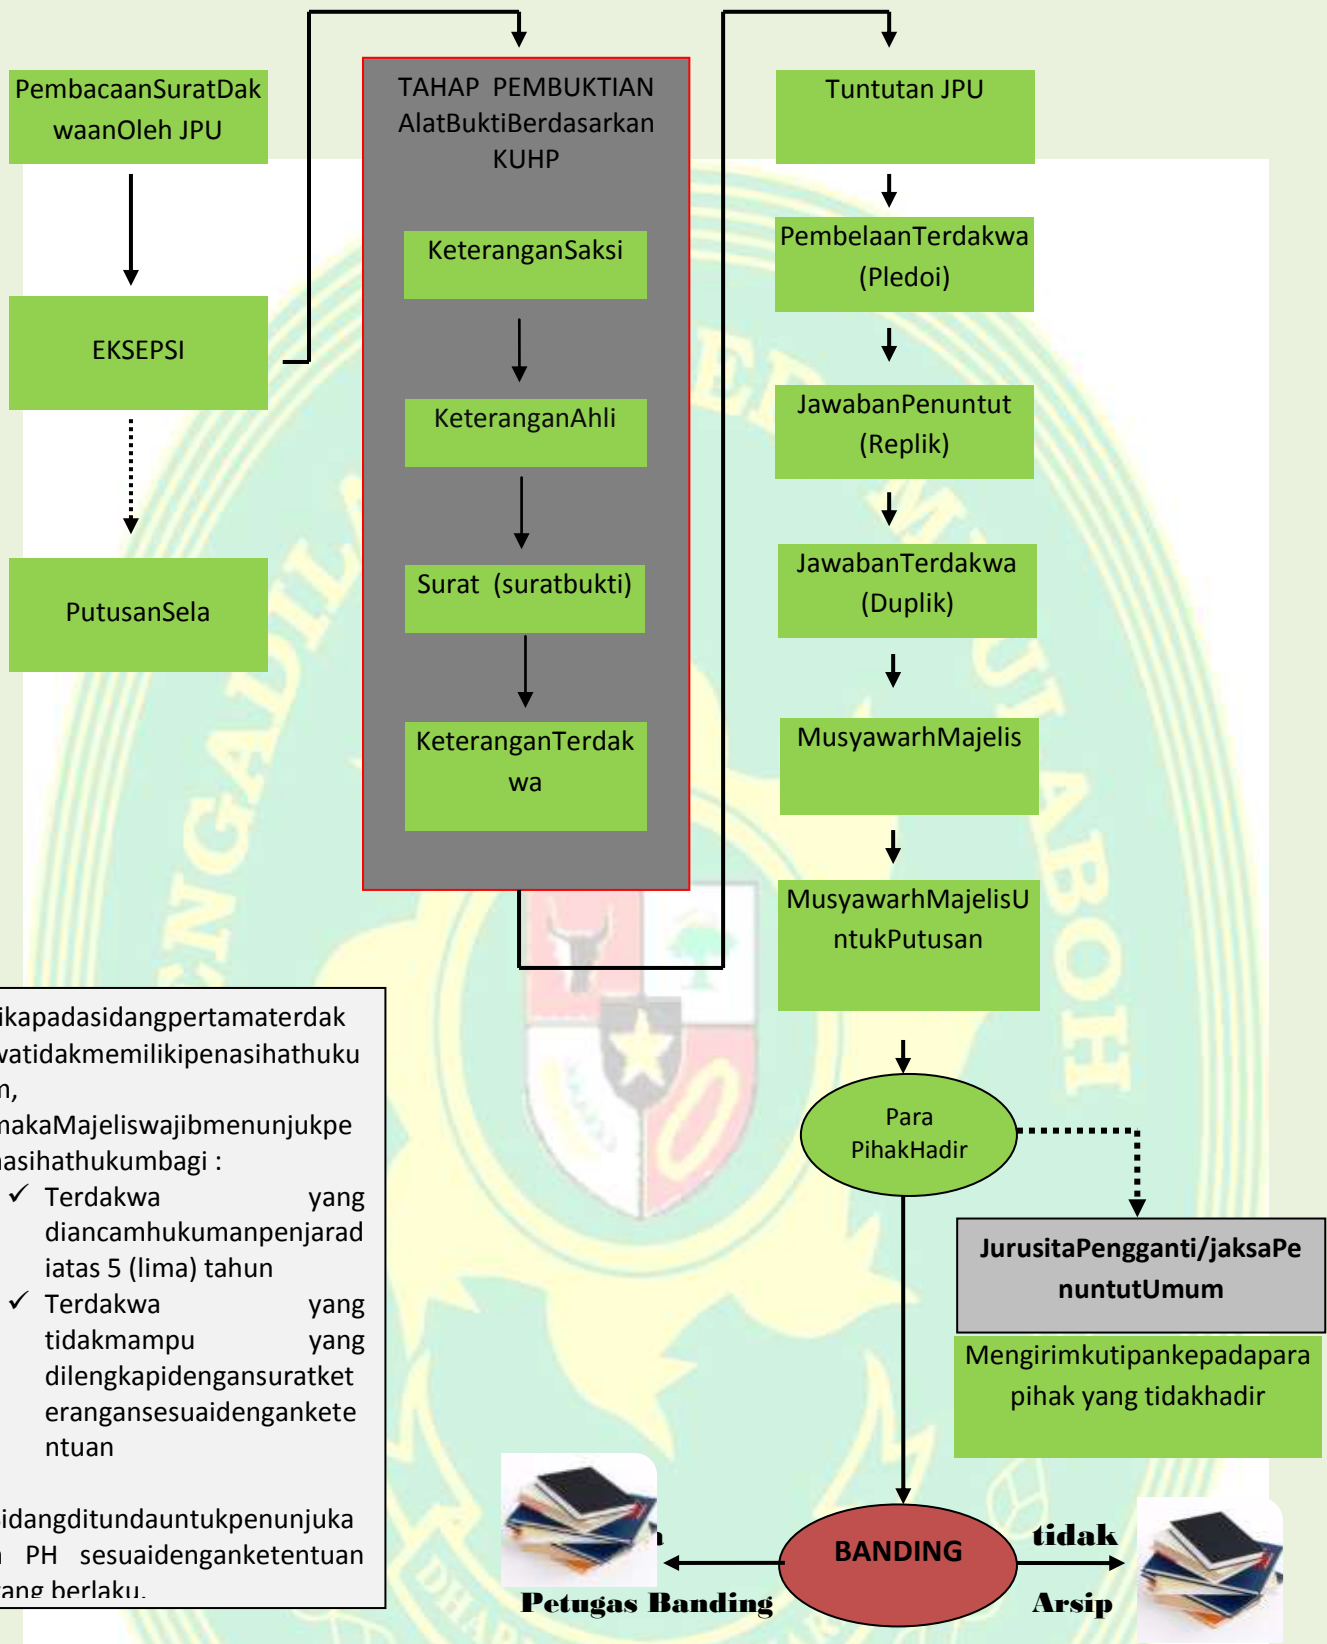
PembacaanSuratDakwaanOleh JPU

EKSEPSI

PutusanSela

TAHAP PEMBUKTIAN AlatBuktiBerdasarkan KUHP

KeteranganSaksi

KeteranganAhli

Surat (suratbukti)

KeteranganTerdakwa

Tuntutan JPU

PembelaanTerdakwa (Pledoi)

JawabanPenuntut (Replik)

JawabanTerdakwa (Duplik)

MusyawarhMajelis

MusyawarhMajelisUntukPutusan

Para PihakHadir

JurusitaPengganti/jaksaPenuntutUmum

Mengirimkutipankepadapara pihak yang tidakhadir

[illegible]ikapadasidangpertamaterdakwatidakmemilikipenasihathukum, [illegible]makaMajeliswajibmenunjukpenasihathukumbagi :

✓ Terdakwa yang diancamhukumanpenjaradiatas 5 (lima) tahun

✓ Terdakwa yang tidakmampu yang dilengkapidengansuratketerangansesuaidenganketentuan

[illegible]idangditundauntukpenunjuka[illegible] PH sesuaidenganketentuan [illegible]ang berlaku.

BANDING

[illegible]h

tidak

Petugas Banding

Arsip